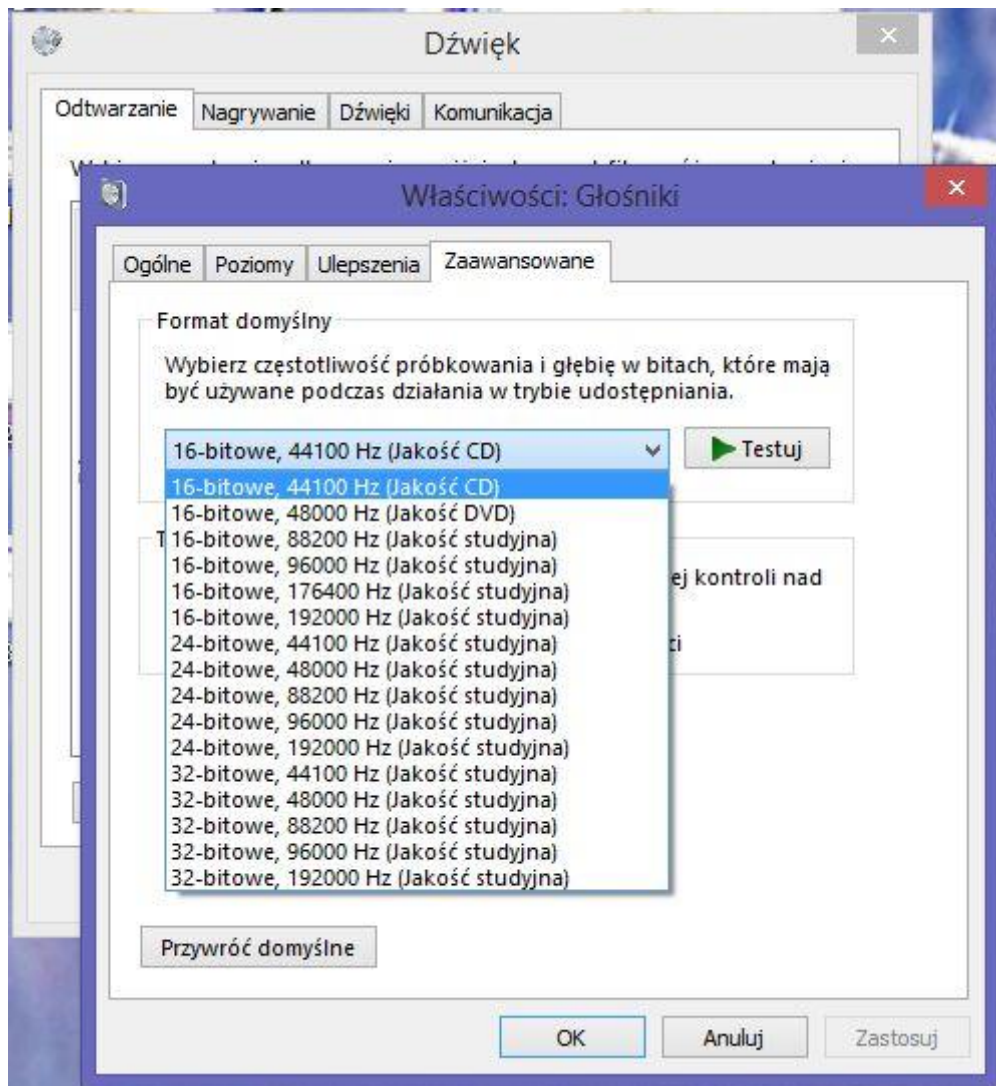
Dźwięk

Odtwarzanie | Nagrywanie | Dźwięki | Komunikacja

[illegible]

Właściwości: Głośniki

Ogólne | Poziomy | Ulepszenia | Zaawansowane

Format domyślny

Wybierz częstotliwość próbkowania i głębię w bitach, które mają być używane podczas działania w trybie udostępniania.

16-bitowe, 44100 Hz (Jakość CD)

Testuj

16-bitowe, 44100 Hz (Jakość CD)
16-bitowe, 48000 Hz (Jakość DVD)
16-bitowe, 88200 Hz (Jakość studyjna)
16-bitowe, 96000 Hz (Jakość studyjna)
16-bitowe, 176400 Hz (Jakość studyjna)
16-bitowe, 192000 Hz (Jakość studyjna)
24-bitowe, 44100 Hz (Jakość studyjna)
24-bitowe, 48000 Hz (Jakość studyjna)
24-bitowe, 88200 Hz (Jakość studyjna)
24-bitowe, 96000 Hz (Jakość studyjna)
24-bitowe, 192000 Hz (Jakość studyjna)
32-bitowe, 44100 Hz (Jakość studyjna)
32-bitowe, 48000 Hz (Jakość studyjna)
32-bitowe, 88200 Hz (Jakość studyjna)
32-bitowe, 96000 Hz (Jakość studyjna)
32-bitowe, 192000 Hz (Jakość studyjna)

T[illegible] ej kontroli nad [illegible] ci

Przywróć domyślne

OK | Anuluj | Zastosuj